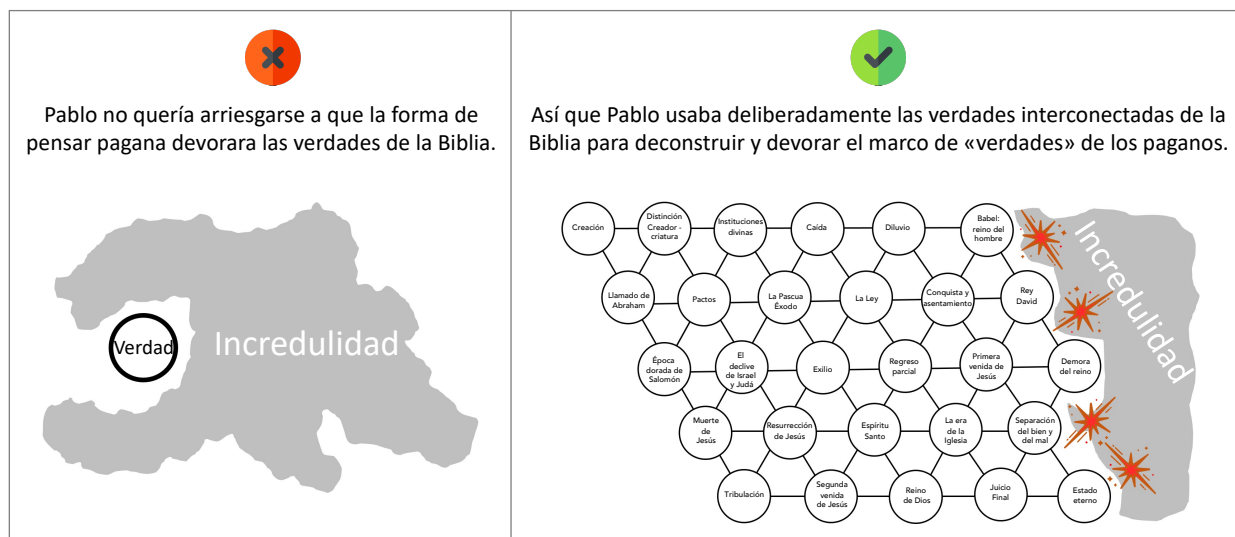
Pablo no quería arriesgarse a que la forma de pensar pagana devorara las verdades de la Biblia.

Verdad

Incredulidad

Así que Pablo usaba deliberadamente las verdades interconectadas de la Biblia para deconstruir y devorar el marco de «verdades» de los paganos.

Creación

Distinción Creador - criatura

Instituciones divinas

Caída

Diluvio

Babel: reino del hombre

Incredulidad

Llamado de Abraham

Pactos

La Pascua Éxodo

La Ley

Conquista y asentamiento

Rey David

Época dorada de Salomón

El declive de Israel y Judá

Exilio

Regreso parcial

Primera venida de Jesús

Demora del reino

Muerte de Jesús

Resurrección de Jesús

Espíritu Santo

La era de la Iglesia

Separación del bien y del mal

Tribulación

Segunda venida de Jesús

Reino de Dios

Juicio Final

Estado eterno